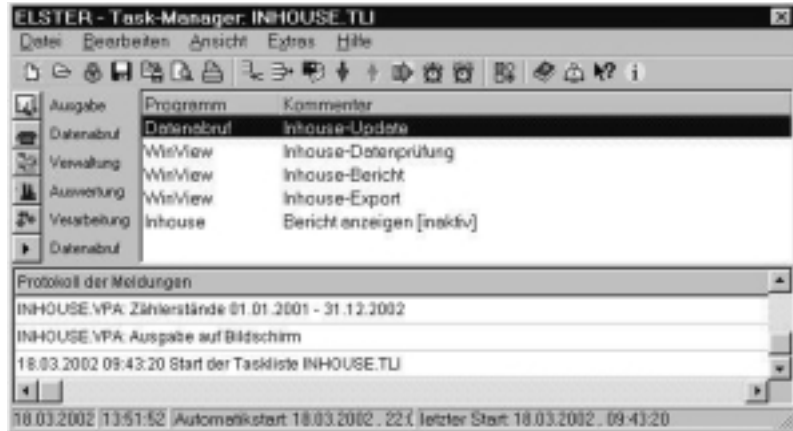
ELSTER - Task-Manager: INHOUSE.TLI

Datei Bearbeiten Ansicht Extras Hilfe

Ausgabe
Datenabruf
Verwaltung
Auswertung
Verarbeitung
Datenabruf

| Programm | Kommentar |
|---|---|
| Datenabruf | Inhouse-Update |
| WinView | Inhouse-Datenprüfung |
| WinView | Inhouse-Bericht |
| WinView | Inhouse-Export |
| Inhouse | Bericht anzeigen [inaktiv] |

Protokoll der Meldungen

INHOUSE.VPA: Zählerstände 01.01.2001 - 31.12.2002

INHOUSE.VPA: Ausgabe auf Bildschirm

18.03.2002 09:43:20 Start der Taskliste INHOUSE.TLI

18.03.2002 | 13:51:52 | Automatikstart 18.03.2002 , 22:( | letzter Start 18.03.2002 , 09:43:20